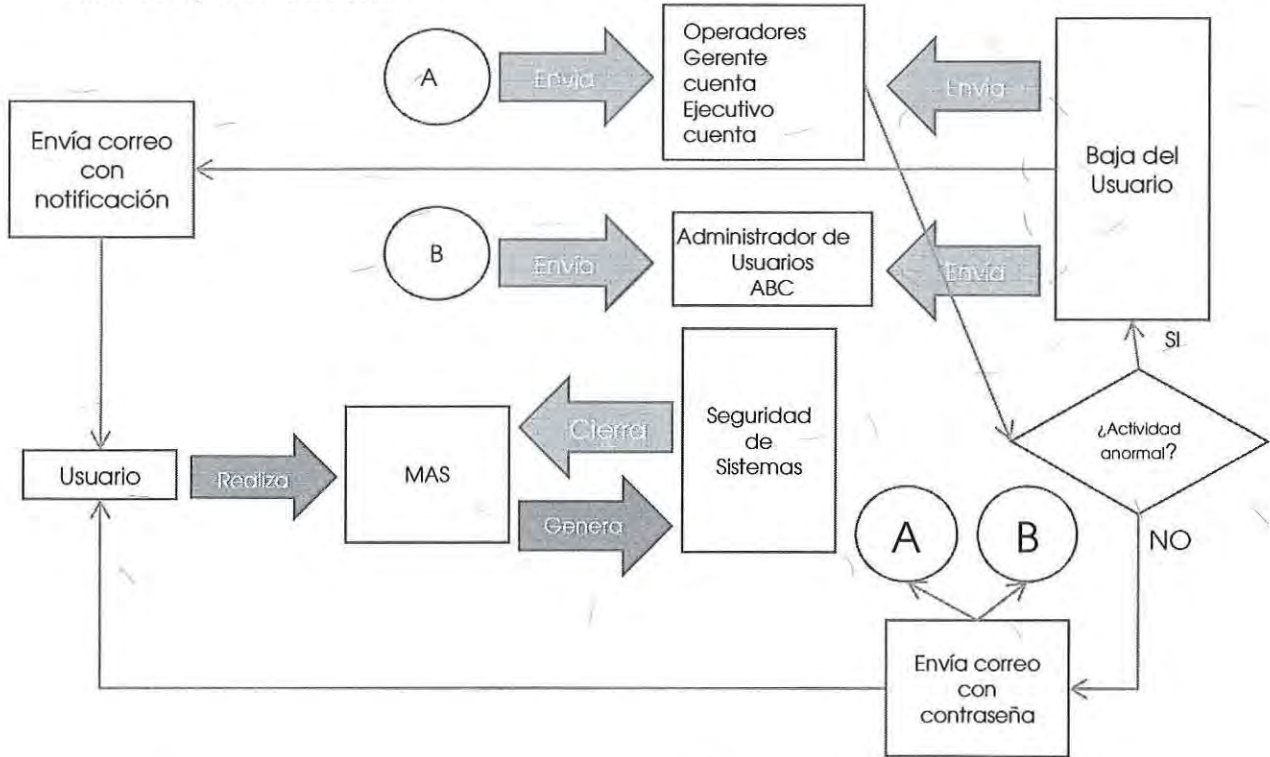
A

Envía

Operadores
Gerente
cuenta
Ejecutivo
cuenta

Envía

Envía correo con notificación

Baja del Usuario

B

Envía

Administrador de Usuarios ABC

Envía

SI

Seguridad de Sistemas

Cierra

MAS

¿Actividad anormal?

Usuario

Realiza

Genera

A

B

NO

Envía correo con contraseña